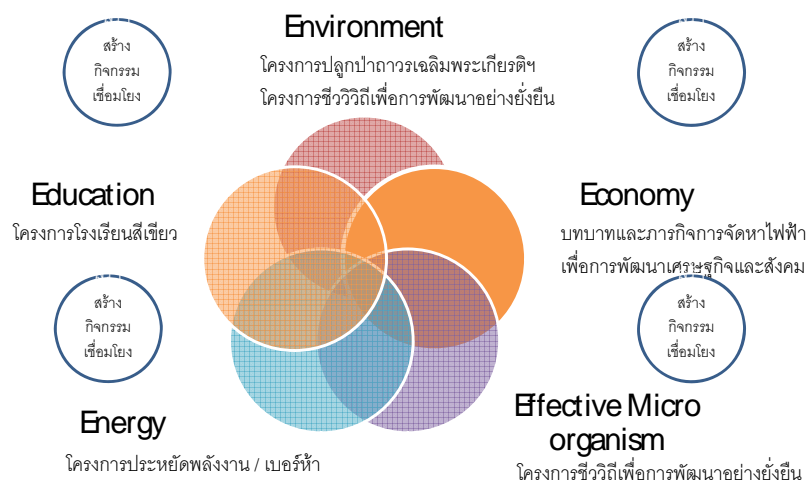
สร้าง
กิจกรรม
เชื่อมโยง

Environment
โครงการปลูกป่าถาวรเฉลิมพระเกียรติฯ
โครงการชีววิถีเพื่อการพัฒนาอย่างยั่งยืน

สร้าง
กิจกรรม
เชื่อมโยง

Education
โครงการโรงเรียนสีเขียว

Economy
บทบาทและภารกิจการจัดหาไฟฟ้าเพื่อการพัฒนาเศรษฐกิจและสังคม

สร้าง
กิจกรรม
เชื่อมโยง

สร้าง
กิจกรรม
เชื่อมโยง

Energy
โครงการประหยัดพลังงาน / เบอร์ห้า

Effective Micro organism
โครงการชีววิถีเพื่อการพัฒนาอย่างยั่งยืน